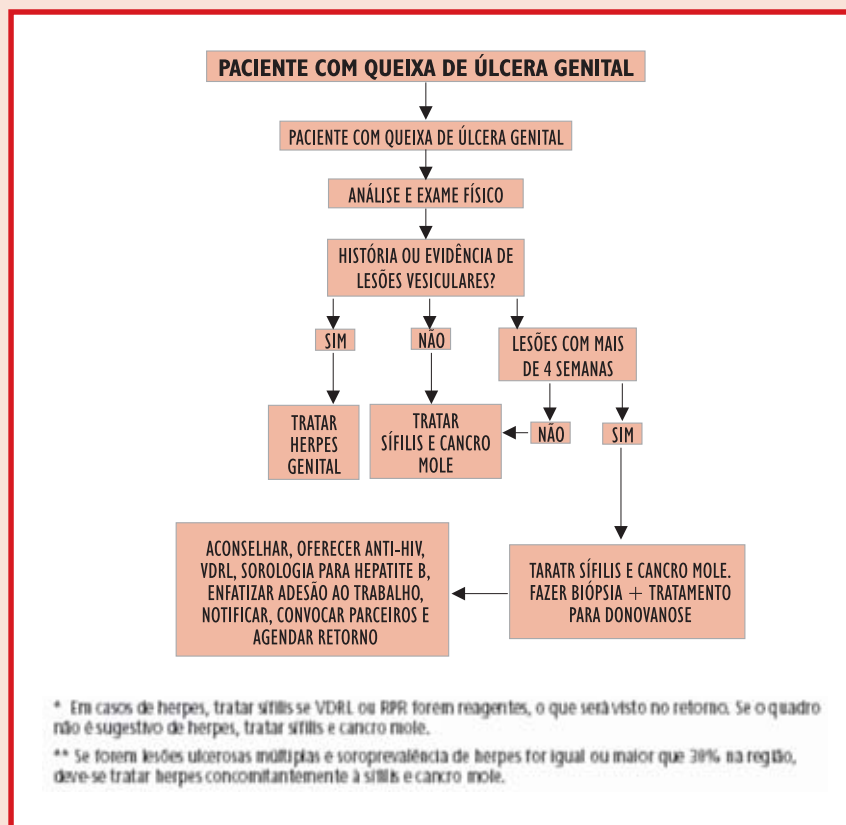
PACIENTE COM QUEIXA DE ÚLCERA GENITAL

PACIENTE COM QUEIXA DE ÚLCERA GENITAL

ANÁLISE E EXAME FÍSICO

HISTÓRIA OU EVIDÊNCIA DE LESÕES VESICULARES?

SIM

NÃO

LESÕES COM MAIS DE 4 SEMANAS

TRATAR HERPES GENITAL

TRATAR SÍFILIS E CANCRO MOLE

NÃO

SIM

ACONSELHAR, OFERECER ANTI-HIV, VDRL, SOROLOGIA PARA HEPATITE B, ENFATIZAR ADESÃO AO TRABALHO, NOTIFICAR, CONVOCAR PARCEIROS E AGENDAR RETORNO

TARATR SÍFILIS E CANCRO MOLE. FAZER BIÓPSIA + TRATAMENTO PARA DONOVANOSE

* Em casos de herpes, tratar sífilis se VDRL ou RPR forem reagentes, o que será visto no retorno. Se o quadro não é sugestivo de herpes, tratar sífilis e cancro mole.

** Se forem lesões ulcerosas múltiplas e soroprevalência de herpes for igual ou maior que 30% na região, deve-se tratar herpes concomitantemente à sífilis e cancro mole.